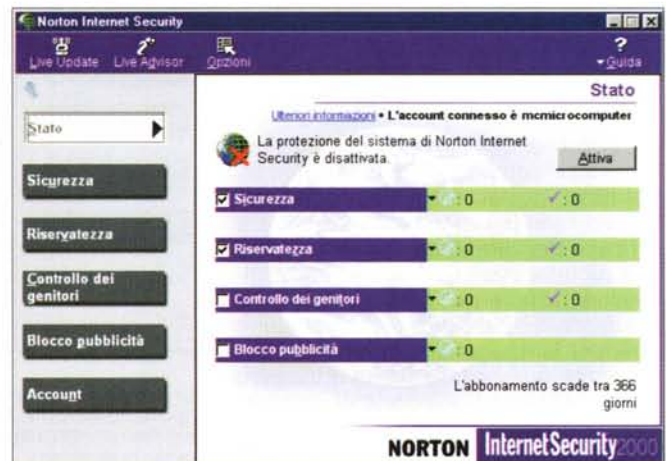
Norton Internet Security

Live Update Live Advisor Opzioni

?
Guida

Stato

Stato

Ulteriori informazioni • L'account connesso è mcmicrocomputer

La protezione del sistema di Norton Internet Security è disattivata.

Attiva

Sicurezza

Riservatezza

Controllo dei genitori

Blocco pubblicità

Account

Sicurezza : 0 : 0

Riservatezza : 0 : 0

Controllo dei genitori : 0 : 0

Blocco pubblicità : 0

L'abbonamento scade tra 366 giorni

NORTON InternetSecurity2000